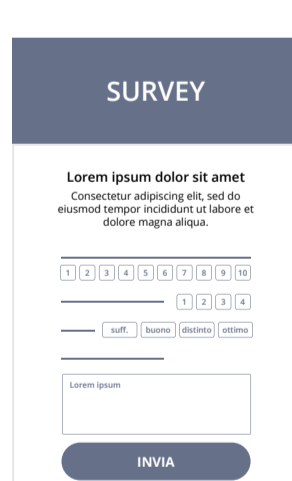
SURVEY

Lorem ipsum dolor sit amet

Consectetur adipiscing elit, sed do eiusmod tempor incididunt ut labore et dolore magna aliqua.

1 2 3 4 5 6 7 8 9 10

1 2 3 4

suff. buono distinto ottimo

Lorem ipsum

INVIA